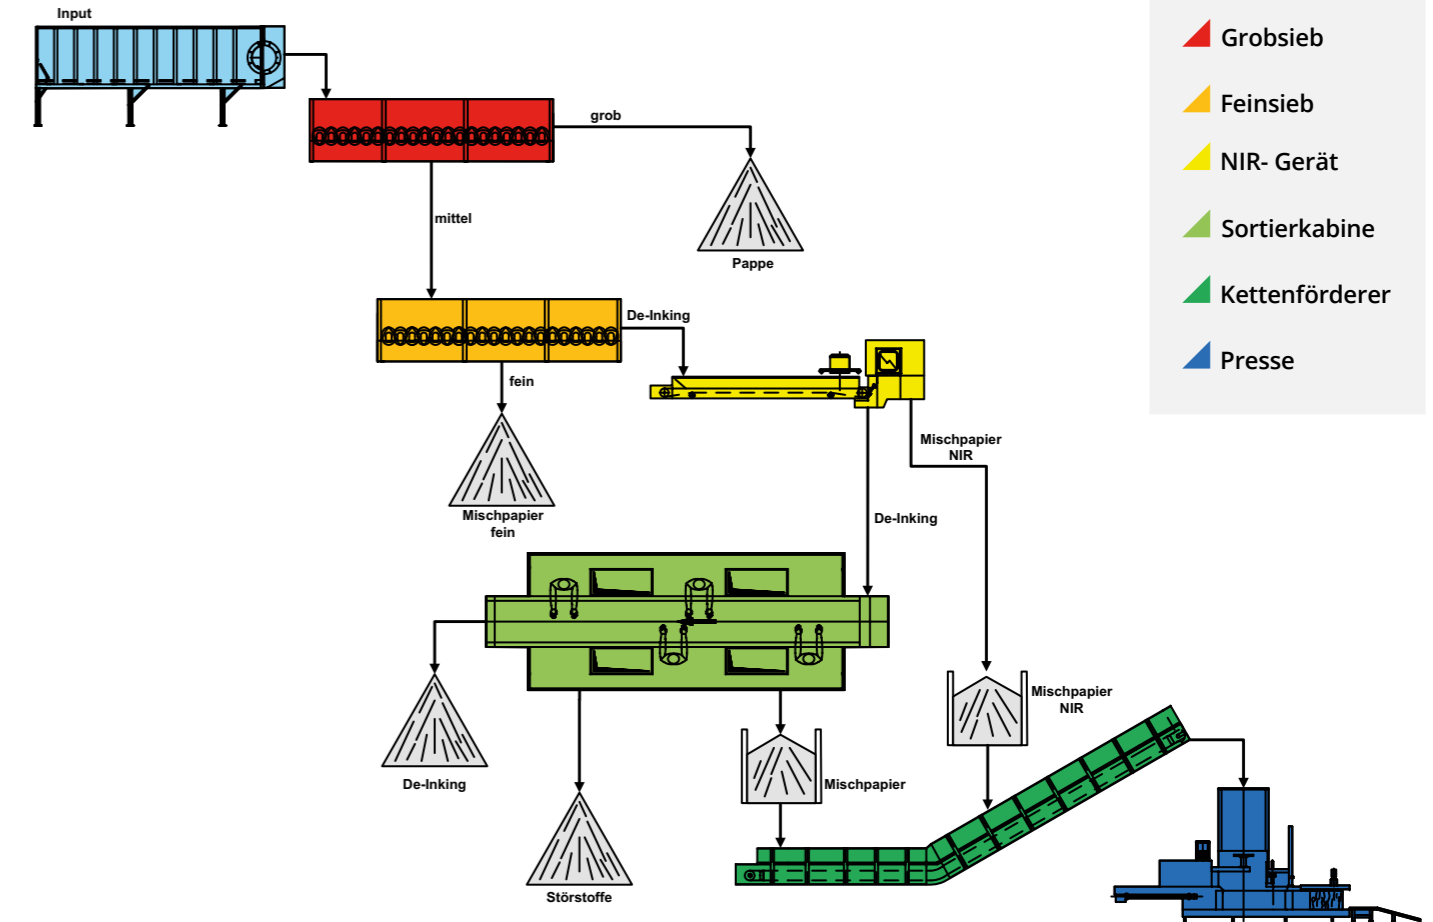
Input

grob

Pappe

mittel

De-Inking

fein

Mischpapier fein

Mischpapier NIR

De-Inking

De-Inking

Störstoffe

Mischpapier

Mischpapier NIR

Grobsieb

Feinsieb

NIR- Gerät

Sortierkabine

Kettenförderer

Presse